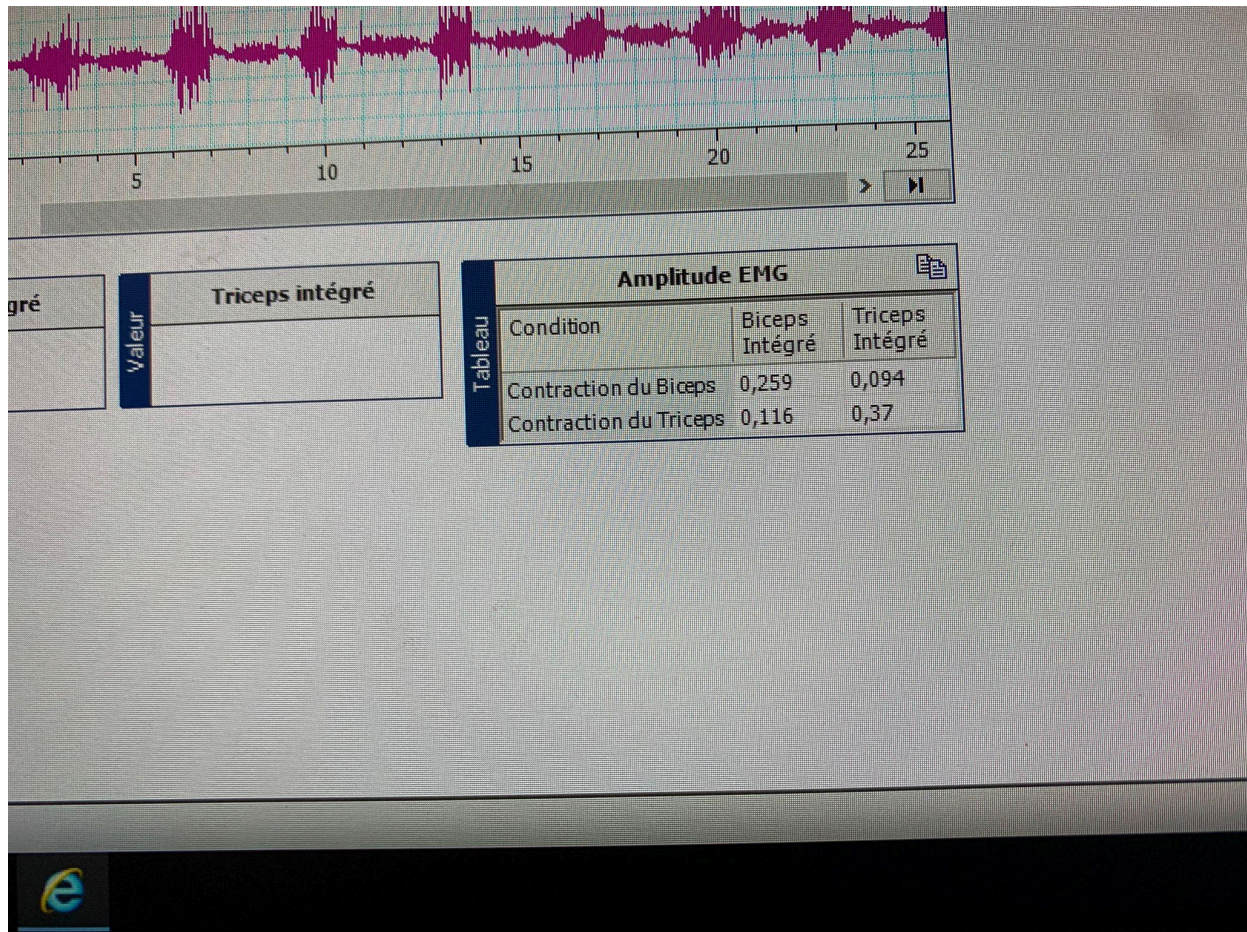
5 10 15 20 25

gré

Valeur

Triceps intégré

Tableau

Amplitude EMG

| Condition | Biceps Intégré | Triceps Intégré |
|---|---|---|
| Contraction du Biceps | 0,259 | 0,094 |
| Contraction du Triceps | 0,116 | 0,37 |